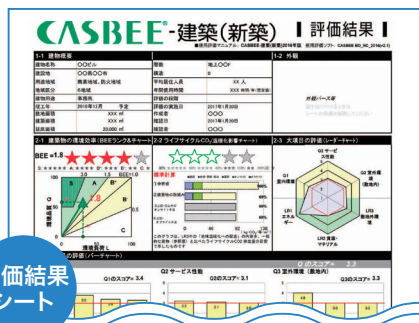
CASBEE®-建築(新築) ▌評価結果 ▌

■使用評価マニュアル： CASBEE-建築(新築)2016年版　使用評価ソフト： CASBEE-BD_NC_2016(v2.1)

1-1 建物概要

| | | | |
|---|---|---|---|
| 建物名称 | ○○ビル | 階数 | 地上○○F |
| 建設地 | ○○県○○市 | 構造 | S |
| 用途地域 | 商業地域、防火地域 | 平均居住人員 | XX 人 |
| 地域区分 | 6地域 | 年間使用時間 | XXXX 時間/年(想定値) |
| 建物用途 | 事務所, | 評価の段階 | |
| 竣工年 | 2016年12月　予定 | 評価の実施日 | 2017年1月20日 |
| 敷地面積 | XXX m² | 作成者 | ○○○ |
| 建築面積 | XXX m² | 確認日 | 2017年1月20日 |
| 延床面積 | 20,000 m² | 確認者 | ○○○ |

1-2 外観

外観パース等

2-1 建物の環境効率(BEEランク&チャート)

BEE =1.8

★★★★★

100

50

0

Q

環境品質

3

1.5

1.0

0.5

S

A

B+

B-

C

0　50　100

L　環境負荷

2-2 ライフサイクルCO₂(温暖化影響チャート)

☆☆☆☆☆

標準計算

2-3 大項目の評価(レーダーチャート)

Q1 室内環境

Q2 サービス性能

Q3 室外環境(敷地内)

LR1 エネルギー

LR2 資源・マテリアル

LR3 敷地外環境

このグラフは、LR3中の「地球温暖化への配慮」の内容を、一般的な建物(参照値)と比べたライフサイクルCO₂排出量の目安で示したものです

評価結果シート

の評価(バーチャート)

Q1のスコア= 3.4

Q2 サービス性能

Q2のスコア= 3.1

Q3 室外環境(敷地内)

Q3のスコア= 3.3

Qのスコア= 3.3